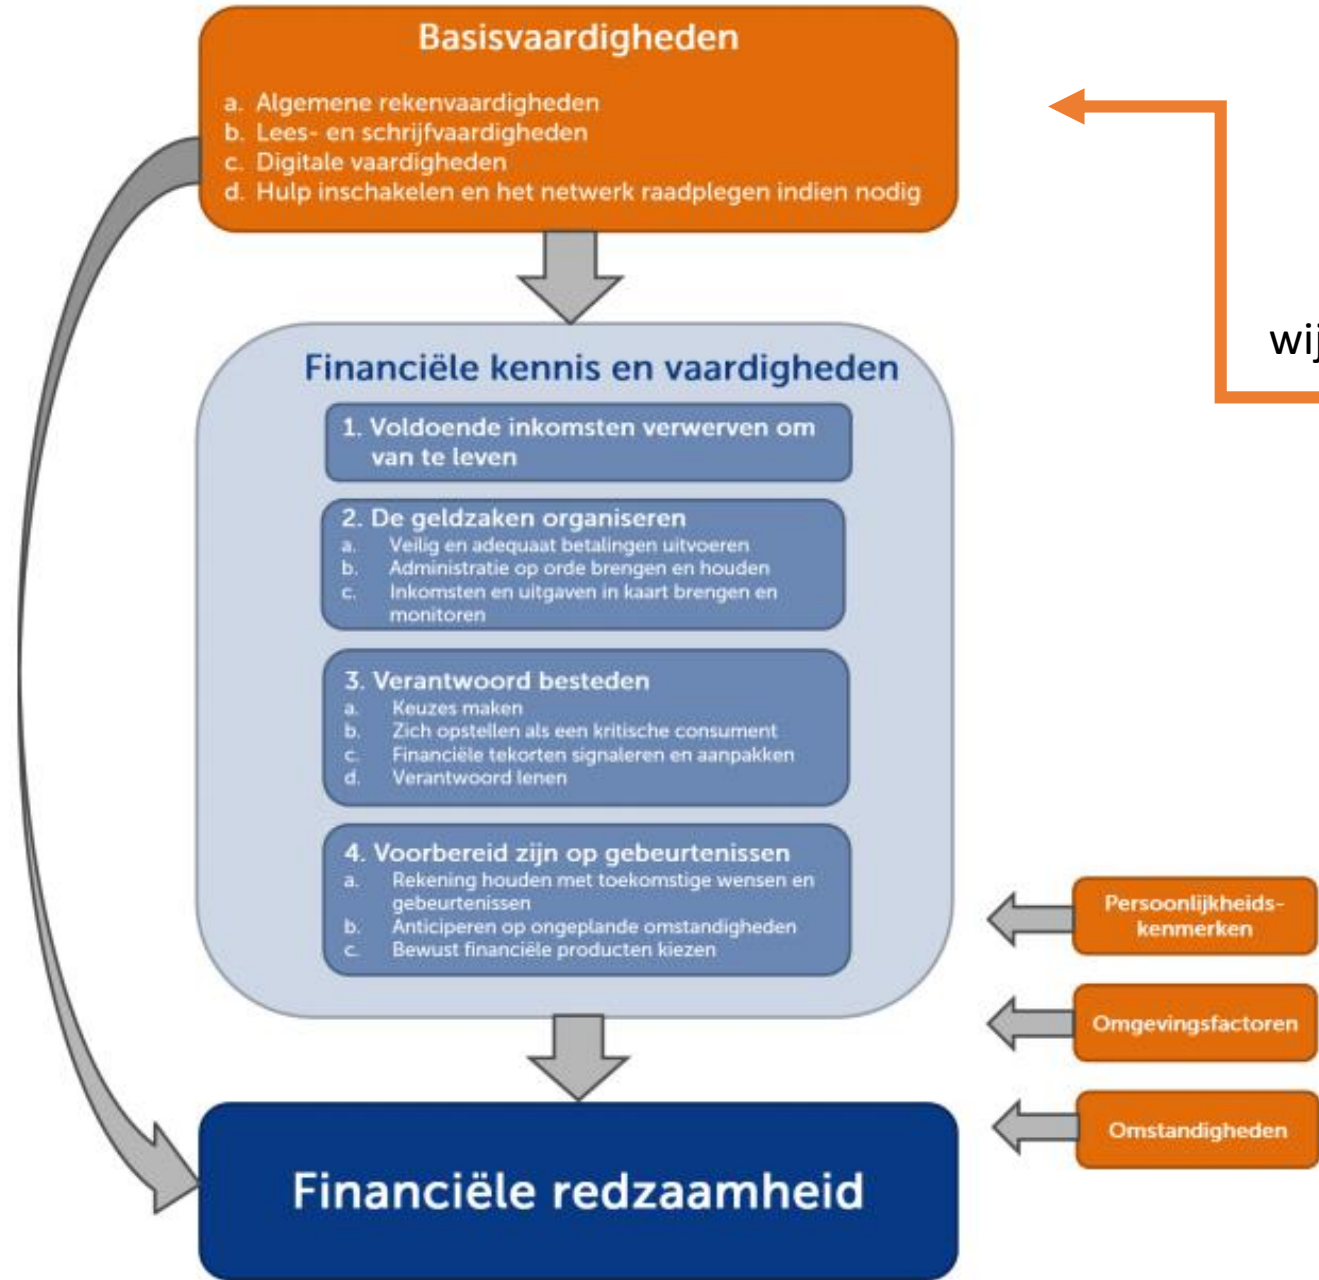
Basisvaardigheden

a. Algemene rekenvaardigheden
b. Lees- en schrijfvaardigheden
c. Digitale vaardigheden
d. Hulp inschakelen en het netwerk raadplegen indien nodig

wij

Financiële kennis en vaardigheden

1. Voldoende inkomsten verwerven om van te leven

2. De geldzaken organiseren
a. Veilig en adequaat betalingen uitvoeren
b. Administratie op orde brengen en houden
c. Inkomsten en uitgaven in kaart brengen en monitoren

3. Verantwoord besteden
a. Keuzes maken
b. Zich opstellen als een kritische consument
c. Financiële tekorten signaleren en aanpakken
d. Verantwoord lenen

4. Voorbereid zijn op gebeurtenissen
a. Rekening houden met toekomstige wensen en gebeurtenissen
b. Anticiperen op ongeplande omstandigheden
c. Bewust financiële producten kiezen

Persoonlijkheids-kenmerken

Omgevingsfactoren

Omstandigheden

Financiële redzaamheid